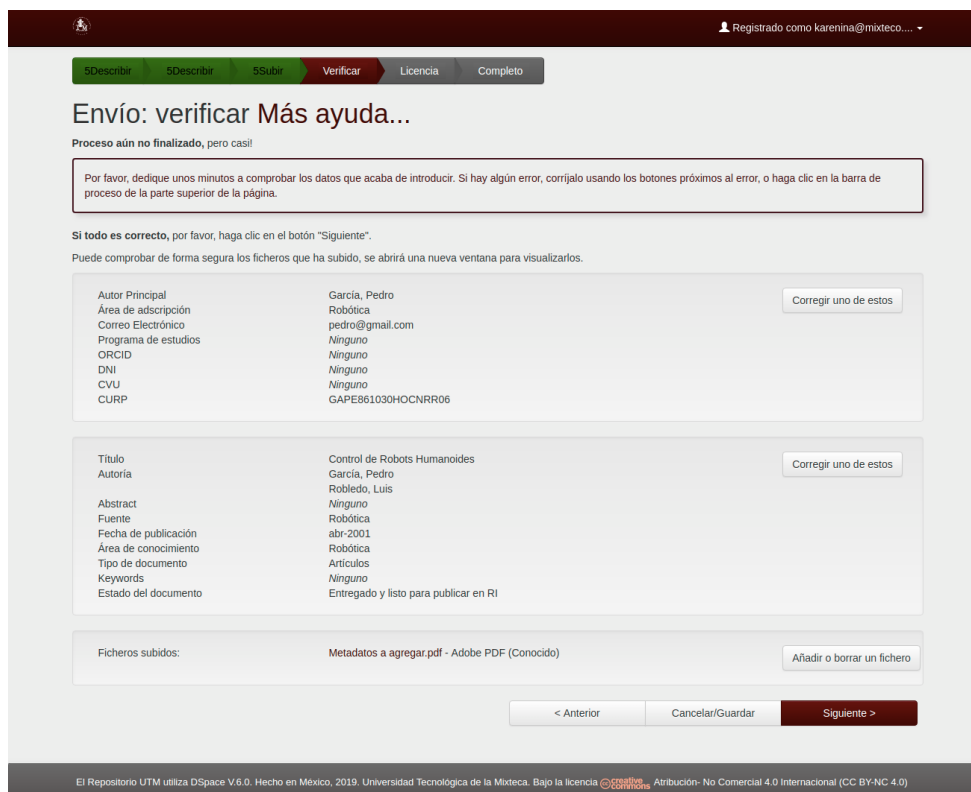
Registrado como karenina@mixteco....

5Describir | 5Describir | 5Subir | Verificar | Licencia | Completo

Envío: verificar Más ayuda...

**Proceso aún no finalizado,** pero casi!

Por favor, dedique unos minutos a comprobar los datos que acaba de introducir. Si hay algún error, corríjalo usando los botones próximos al error, o haga clic en la barra de proceso de la parte superior de la página.

**Si todo es correcto,** por favor, haga clic en el botón "Siguiente".

Puede comprobar de forma segura los ficheros que ha subido, se abrirá una nueva ventana para visualizarlos.

| | |
|---|---|
| Autor Principal | García, Pedro |
| Área de adscripción | Robótica |
| Correo Electrónico | pedro@gmail.com |
| Programa de estudios | Ninguno |
| ORCID | Ninguno |
| DNI | Ninguno |
| CVU | Ninguno |
| CURP | GAPE861030HOCNRR06 |

Corregir uno de estos

| | |
|---|---|
| Título | Control de Robots Humanoides |
| Autoría | García, Pedro |
| | Robledo, Luis |
| Abstract | Ninguno |
| Fuente | Robótica |
| Fecha de publicación | abr-2001 |
| Área de conocimiento | Robótica |
| Tipo de documento | Artículos |
| Keywords | Ninguno |
| Estado del documento | Entregado y listo para publicar en RI |

Corregir uno de estos

Ficheros subidos: Metadatos a agregar.pdf - Adobe PDF (Conocido)

Añadir o borrar un fichero

< Anterior | Cancelar/Guardar | Siguiente >

El Repositorio UTM utiliza DSpace V.6.0. Hecho en México, 2019. Universidad Tecnológica de la Mixteca. Bajo la licencia creative commons Atribución- No Comercial 4.0 Internacional (CC BY-NC 4.0)